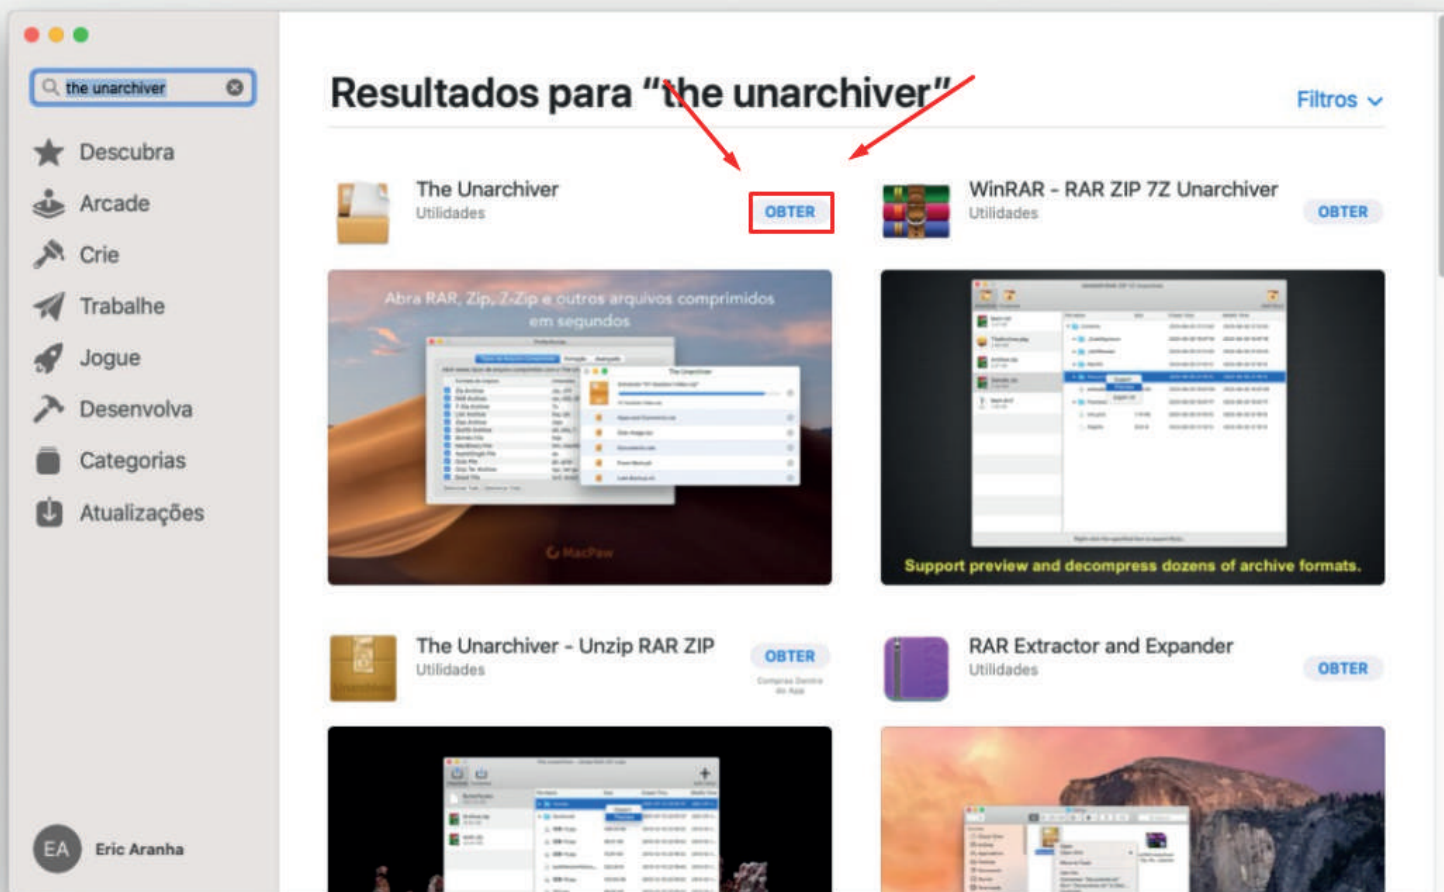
the unarchiver

Descubra
Arcade
Crie
Trabalhe
Jogue
Desenvolva
Categorias
Atualizações

EA Eric Aranha

Resultados para "the unarchiver"

Filtros

The Unarchiver
Utilidades
OBTER

Abra RAR, Zip, 7-Zip e outros arquivos comprimidos em segundos

WinRAR - RAR ZIP 7Z Unarchiver
Utilidades
OBTER

Support preview and decompress dozens of archive formats.

The Unarchiver - Unzip RAR ZIP
Utilidades
OBTER
Compras Dentro do App

RAR Extractor and Expander
Utilidades
OBTER